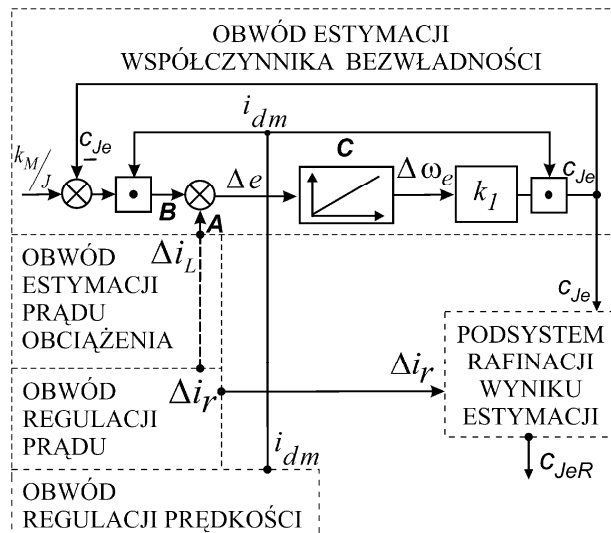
OBWÓD ESTYMACJI
WSPÓŁCZYNNIKA BEZWŁADNOŚCI

$k_M/J$

$c_{Je}$

$-$

$B$

$A$

$i_{dm}$

$\Delta e$

$C$

$\Delta \omega_e$

$k_1$

$c_{Je}$

OBWÓD
ESTYMACJI
PRĄDU
OBCIĄŻENIA

$\Delta i_L$

$c_{Je}$

PODSYSTEM
RAFINACJI
WYNIKU
ESTYMACJI

OBWÓD
REGULACJI
PRĄDU

$\Delta i_r$

$\Delta i_r$

$i_{dm}$

$c_{JeR}$

OBWÓD
REGULACJI PRĘDKOŚCI